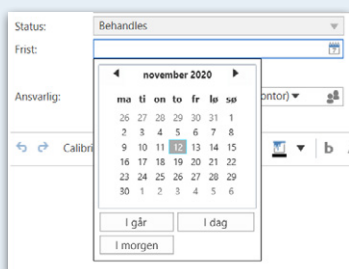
Status: Behandles

Frist:

Ansvarlig: ontor)

Calibri

b

◀ november 2020 ▶

| ma | ti | on | to | fr | lø | sø |
|---|---|---|---|---|---|---|
| 26 | 27 | 28 | 29 | 30 | 31 | 1 |
| 2 | 3 | 4 | 5 | 6 | 7 | 8 |
| 9 | 10 | 11 | 12 | 13 | 14 | 15 |
| 16 | 17 | 18 | 19 | 20 | 21 | 22 |
| 23 | 24 | 25 | 26 | 27 | 28 | 29 |
| 30 | 1 | 2 | 3 | 4 | 5 | 6 |

I går

I dag

I morgen